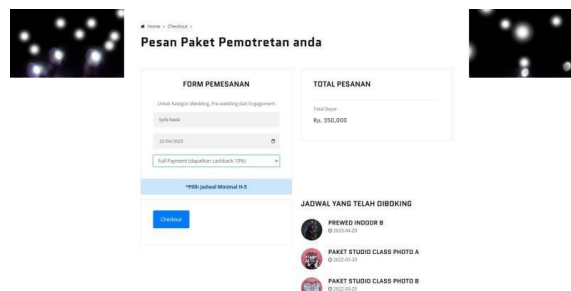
Home › Checkout ›

Pesan Paket Pemotretan anda

FORM PEMESANAN

Untuk Kategori Wedding, Pre-wedding dan Engagement

Syifa Nada

22/04/2023

Full Payment (dapatkan cashback 10%)

*Pilih Jadwal Minimal H-5

Checkout

TOTAL PESANAN

Total Bayar

Rp. 350,000

JADWAL YANG TELAH DIBOOKING

PREWED INDOOR B
2023-04-23

PAKET STUDIO CLASS PHOTO A
2022-03-25

PAKET STUDIO CLASS PHOTO B
2022-03-25